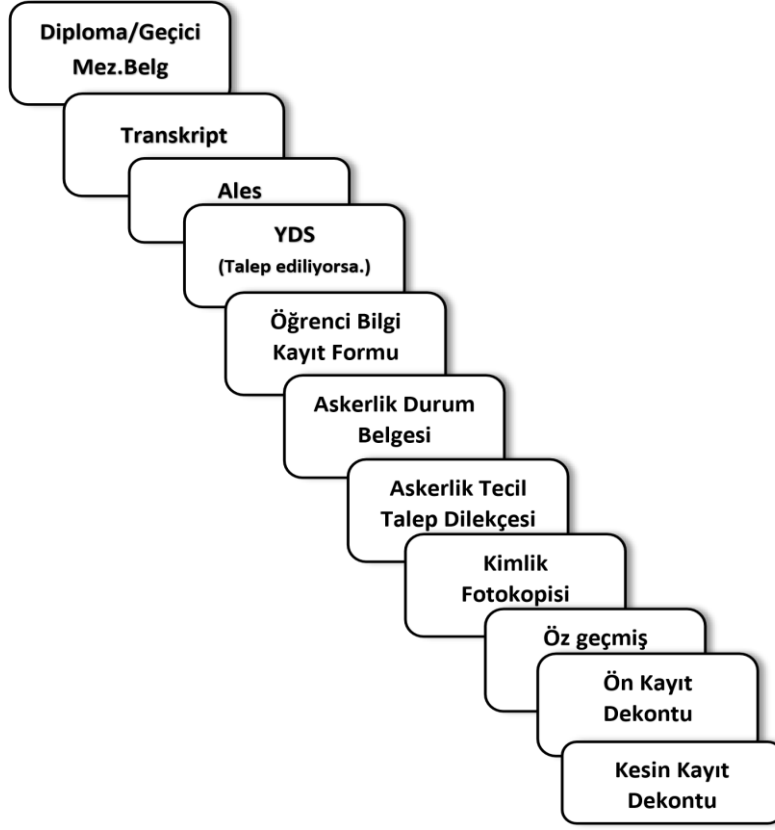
Diploma/Geçici Mez.Belg

Transkript

Ales

YDS
(Talep ediliyorsa.)

Öğrenci Bilgi Kayıt Formu

Askerlik Durum Belgesi

Askerlik Tecil Talep Dilekçesi

Kimlik Fotokopisi

Öz geçmiş

Ön Kayıt Dekontu

Kesin Kayıt Dekontu